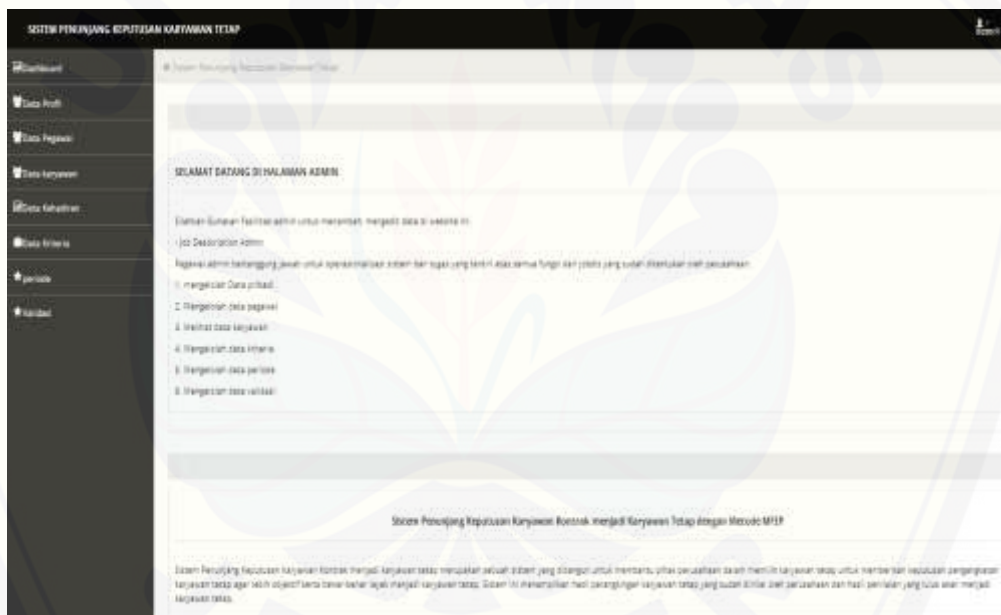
SISTEM PENUNJANG KEPUTUSAN KARYAWAN TETAP

Dashboard
Data Profil
Data Pegawai
Data Karyawan
Data Kehadiran
Data Kriteria
periode
Validasi

Sistem Penunjang Keputusan Karyawan Tetap

SELAMAT DATANG DI HALAMAN ADMIN

Diberikan Gunakan Fasilitas admin untuk menambah, mengedit data di website ini

- Job Description Admin

Pegawai admin bertanggung jawab untuk operasionalisasi sistem dan tugas yang terkait atas semua fungsi dan jobdis yang sudah ditentukan oleh perusahaan

1. mengelolah Data pribadi
2. Mengelolah data pegawai
3. Melihat data karyawan
4. Mengelolah data kriteria
5. Mengelolah data periode
6. Mengelolah data validasi

Sistem Penunjang Keputusan Karyawan Kontrak menjadi Karyawan Tetap dengan Metode MFEP

Sistem Penunjang Keputusan Karyawan Kontrak menjadi Karyawan tetap merupakan sebuah sistem yang dibangun untuk membantu pihak perusahaan dalam memilih karyawan tetap untuk memberikan keputusan pengangkatan karyawan tetap agar lebih objectif serta benar-benar layak menjadi karyawan tetap. Sistem ini menampilkan hasil perangkingan karyawan tetap yang sudah dinilai oleh perusahaan dan hasil penilaian yang lulus akan menjadi karyawan tetap.